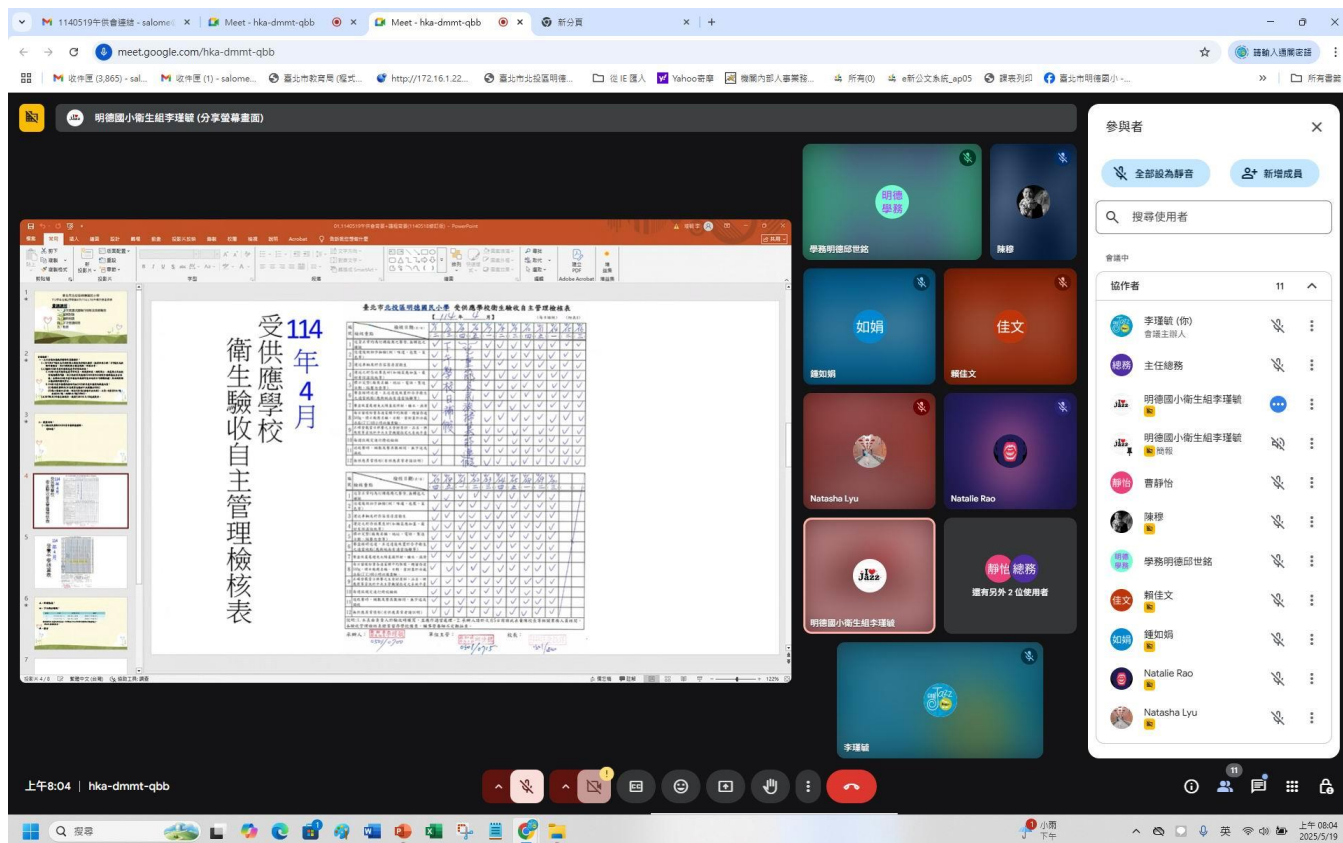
M 1140519午供會連結 - salome | Meet - hka-dmmt-qbb | Meet - hka-dmmt-qbb | 新分頁

meet.google.com/hka-dmmt-qbb

收件匣 (3,865) - sal... 收件匣 (1) - salome... 臺北市教育局 (程式... http://172.16.1.22... 臺北市北投區明德... 從 IE 匯入 Yahoo奇摩 機關內部人事業務... 所有(0) e新公文系統_ap05 課表列印 臺北市明德國小 -... 所有書籤

明德國小衛生組李瑾毓 (分享螢幕畫面)

受供應學校衛生驗收自主管理檢核表

114年4月

臺北市北投區明德國民小學 受供應學校衛生驗收自主管理檢核表

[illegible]

學務明德邱世銘
陳穆
鍾如娟
賴佳文
Natasha Lyu
Natalie Rao
明德國小衛生組李瑾毓
還有另外 2 位使用者
李瑾毓

參與者
全部設為靜音
新增成員
搜尋使用者
會議中
協作者 11
李瑾毓 (你)
會議主辦人
主任總務
明德國小衛生組李瑾毓
明德國小衛生組李瑾毓
簡報
曹靜怡
陳穆
學務明德邱世銘
賴佳文
鍾如娟
Natalie Rao
Natasha Lyu

上午8:04 | hka-dmmt-qbb

搜尋
小雨
下午
英
上午 08:04
2025/5/19